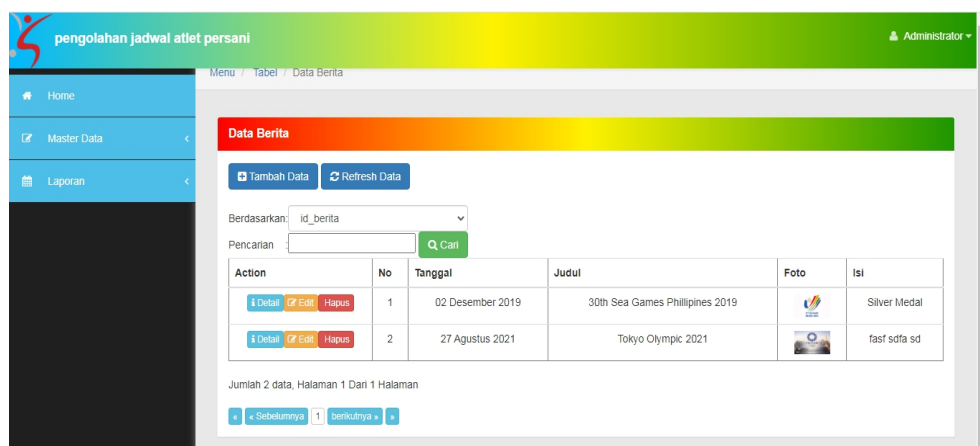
pengolahan jadwal atlet persani

Administrator

Home

Master Data

Laporan

Menu / Tabel / Data Berita

Data Berita

Tambah Data Refresh Data

Berdasarkan: id_berita

Pencarian : Cari

| Action | No | Tanggal | Judul | Foto | Isi |
|---|---|---|---|---|---|
| Detail Edit Hapus | 1 | 02 Desember 2019 | 30th Sea Games Phillipines 2019 | | Silver Medal |
| Detail Edit Hapus | 2 | 27 Agustus 2021 | Tokyo Olympic 2021 | | fasf sdfa sd |

Jumlah 2 data, Halaman 1 Dari 1 Halaman

« « Sebelumnya 1 berikutnya » »